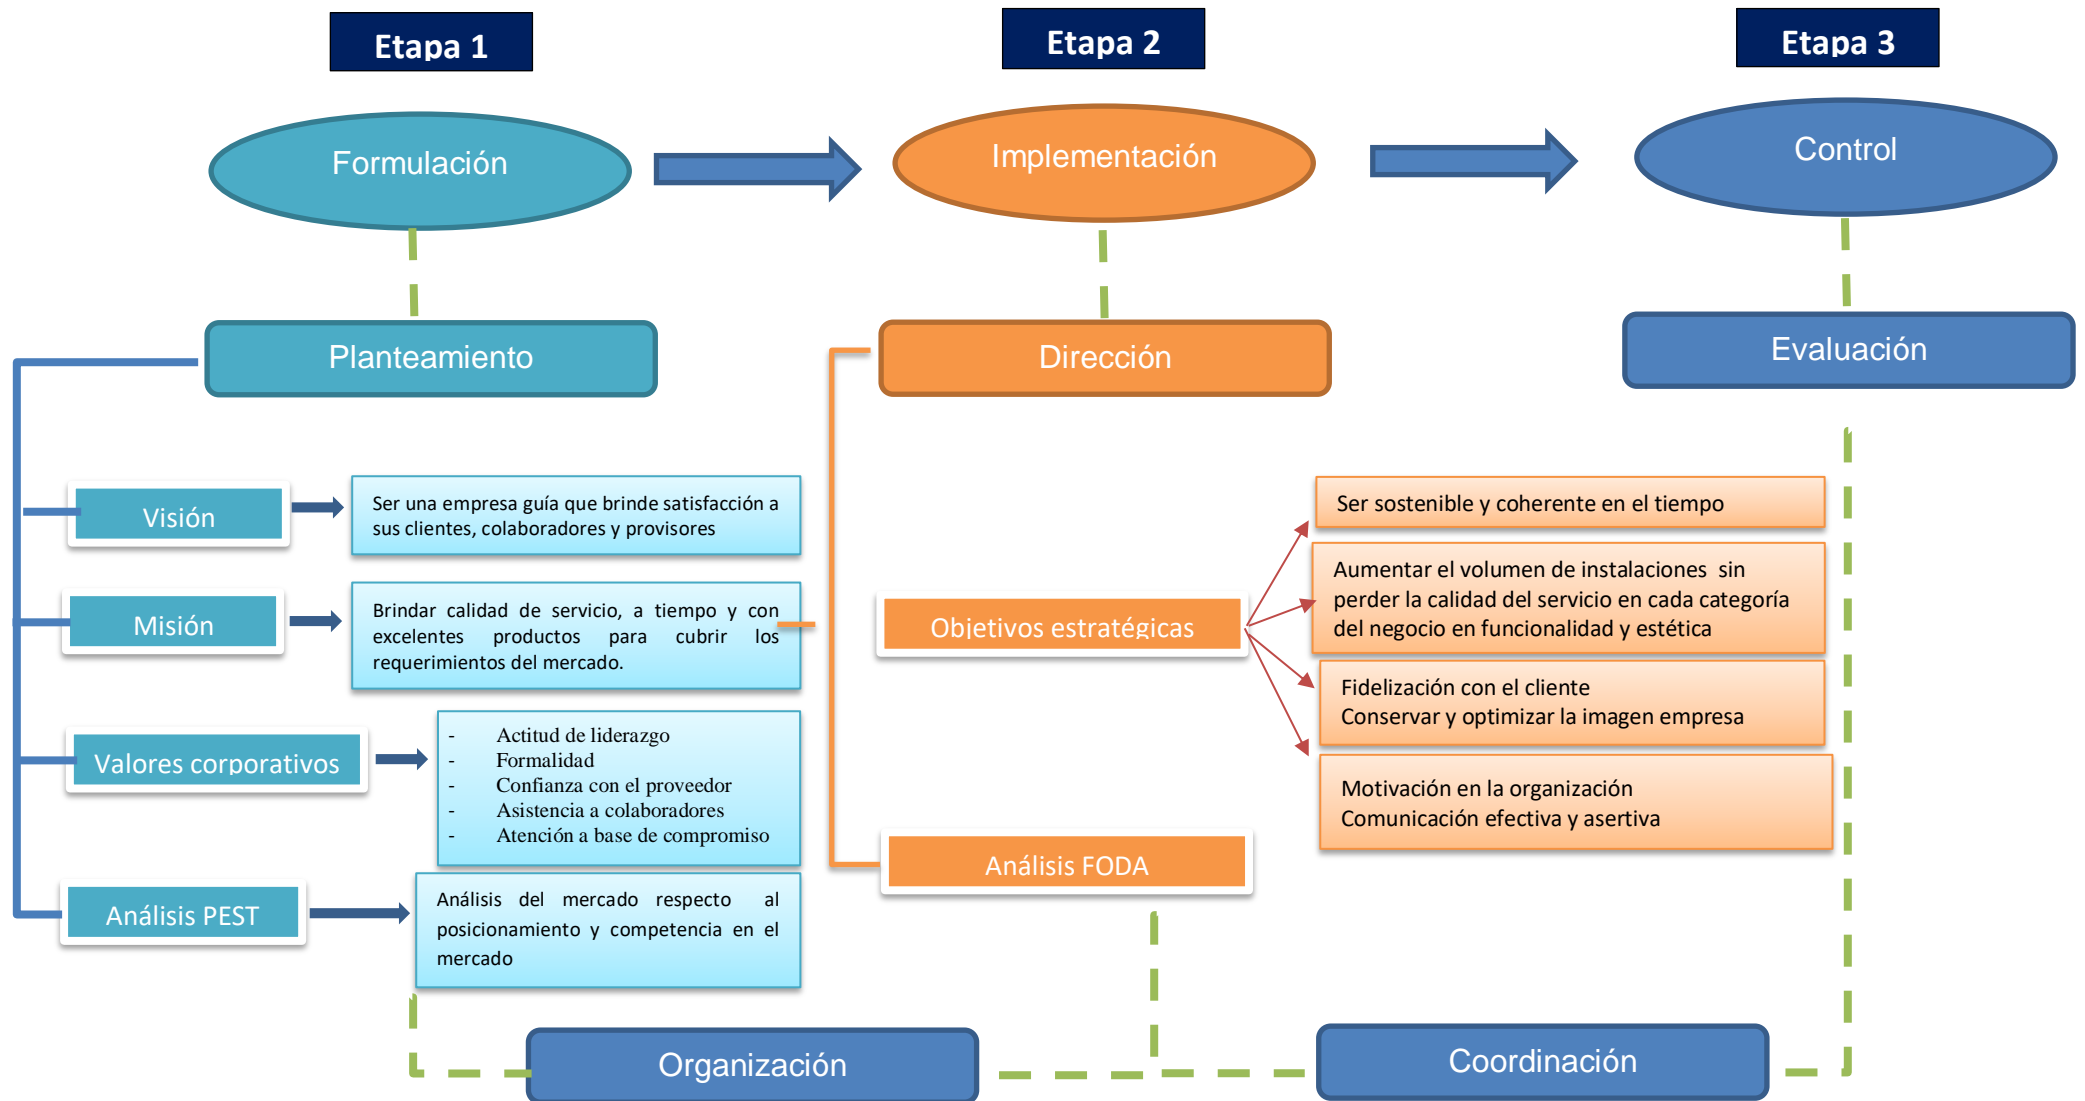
Etapa 1

Etapa 2

Etapa 3

Formulación

Implementación

Control

Planteamiento

Dirección

Evaluación

Visión

Ser una empresa guía que brinde satisfacción a sus clientes, colaboradores y provisores

Misión

Brindar calidad de servicio, a tiempo y con excelentes productos para cubrir los requerimientos del mercado.

Valores corporativos

- Actitud de liderazgo
- Formalidad
- Confianza con el proveedor
- Asistencia a colaboradores
- Atención a base de compromiso

Análisis PEST

Análisis del mercado respecto al posicionamiento y competencia en el mercado

Objetivos estratégicas

Ser sostenible y coherente en el tiempo

Aumentar el volumen de instalaciones sin perder la calidad del servicio en cada categoría del negocio en funcionalidad y estética

Fidelización con el cliente
Conservar y optimizar la imagen empresa

Motivación en la organización
Comunicación efectiva y asertiva

Análisis FODA

Organización

Coordinación